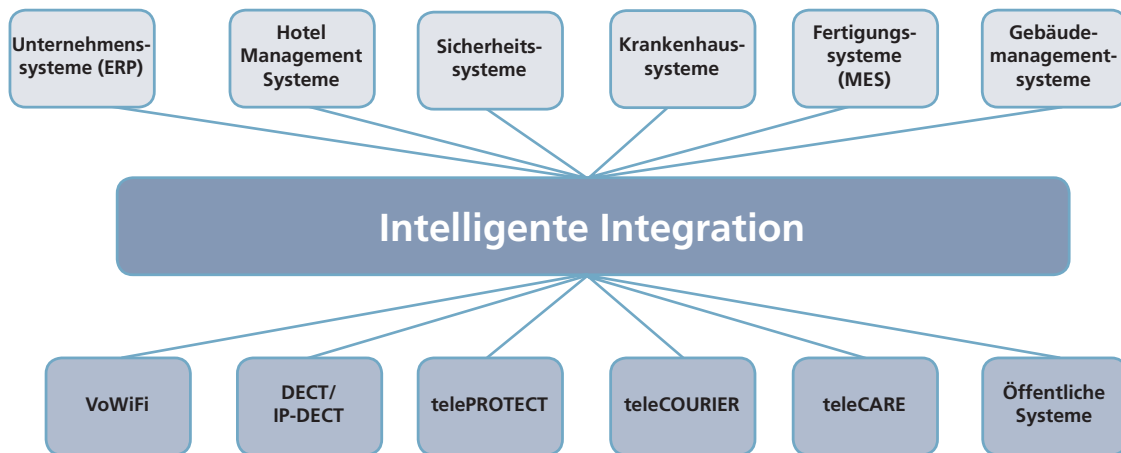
Unternehmenssysteme (ERP)

Hotel Management Systeme

Sicherheitssysteme

Krankenhaussysteme

Fertigungssysteme (MES)

Gebäudemanagementsysteme

Intelligente Integration

VoWiFi

DECT/ IP-DECT

telePROTECT

teleCOURIER

teleCARE

Öffentliche Systeme